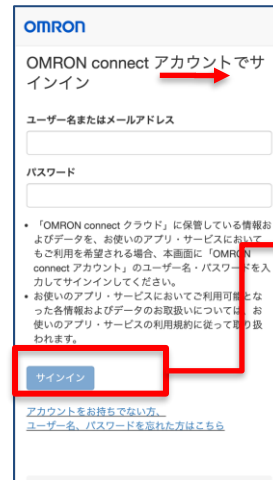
OMRON

OMRON connect アカウントでサインイン

ユーザー名またはメールアドレス

パスワード

• 「OMRON connect クラウド」に保管している情報およびデータを、お使いのアプリ・サービスにおいてもご利用を希望される場合、本画面に「OMRON connect アカウント」のユーザー名・パスワードを入力してサインインしてください。
• お使いのアプリ・サービスにおいてご利用可能となった各情報およびデータのお取扱いについては、お使いのアプリ・サービスの利用規約に従って取り扱われます。

サインイン

アカウントをお持ちでない方、
ユーザー名、パスワードを忘れた方はこちら